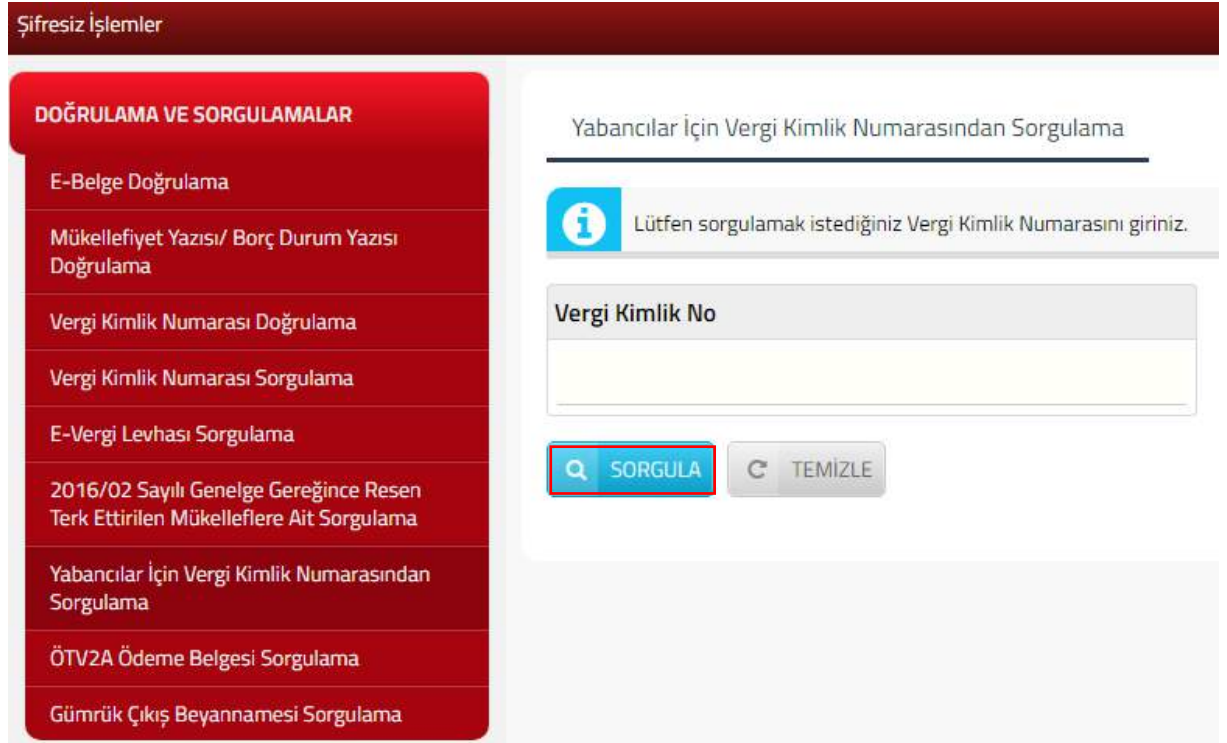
Şifresiz İşlemler

DOĞRULAMA VE SORGULAMALAR

E-Belge Doğrulama

Mükellefiyet Yazısı/ Borç Durum Yazısı Doğrulama

Vergi Kimlik Numarası Doğrulama

Vergi Kimlik Numarası Sorgulama

E-Vergi Levhası Sorgulama

2016/02 Sayılı Genelge Gereğince Resen Terk Ettirilen Mükelleflere Ait Sorgulama

Yabancılar İçin Vergi Kimlik Numarasından Sorgulama

ÖTV2A Ödeme Belgesi Sorgulama

Gümrük Çıkış Beyannamesi Sorgulama

Yabancılar İçin Vergi Kimlik Numarasından Sorgulama

Lütfen sorgulamak istediğiniz Vergi Kimlik Numarasını giriniz.

Vergi Kimlik No

SORGULA

TEMİZLE